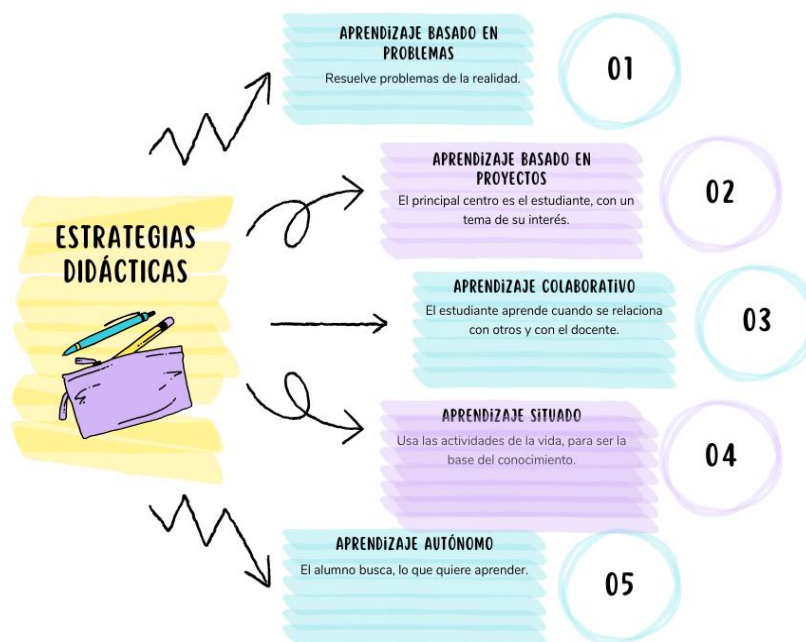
ESTRATEGIAS DIDÁCTICAS

APRENDIZAJE BASADO EN PROBLEMAS
Resuelve problemas de la realidad.
01

APRENDIZAJE BASADO EN PROYECTOS
El principal centro es el estudiante, con un tema de su interés.
02

APRENDIZAJE COLABORATIVO
El estudiante aprende cuando se relaciona con otros y con el docente.
03

APRENDIZAJE SITUADO
Usa las actividades de la vida, para ser la base del conocimiento.
04

APRENDIZAJE AUTÓNOMO
El alumno busca, lo que quiere aprender.
05